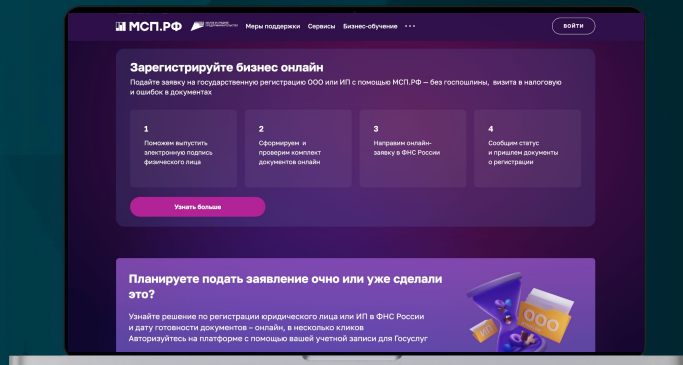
МСП.РФ

Меры поддержки Сервисы Бизнес-обучение •••

ВОЙТИ

Зарегистрируйте бизнес онлайн

Подайте заявку на государственную регистрацию ООО или ИП с помощью МСП.РФ – без госпошлины, визита в налоговую и ошибок в документах

1
Поможем выпустить электронную подпись физического лица

2
Сформируем и проверим комплект документов онлайн

3
Направим онлайн-заявку в ФНС России

4
Сообщим статус и пришлем документы о регистрации

Узнать больше

Планируете подать заявление очно или уже сделали это?

Узнайте решение по регистрации юридического лица или ИП в ФНС России и дату готовности документов – онлайн, в несколько кликов
Авторизуйтесь на платформе с помощью вашей учетной записи для Госуслуг

ИП

ООО